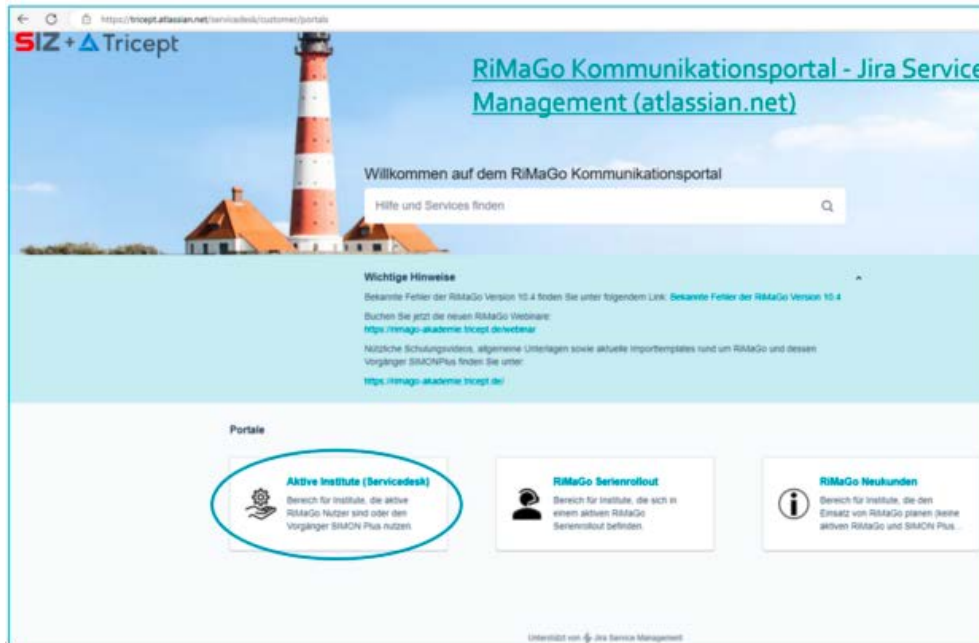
https://tricept.atlassian.net/servicedesk/customer/portals

SIZ + Tricept

RiMaGo Kommunikationsportal - Jira Service Management (atlassian.net)

Willkommen auf dem RiMaGo Kommunikationsportal

Hilfe und Services finden

Wichtige Hinweise

Bekannte Fehler der RiMaGo Version 10.4 finden Sie unter folgendem Link: Bekannte Fehler der RiMaGo Version 10.4

Buchen Sie jetzt die neuen RiMaGo Webinare:
https://rimago-akademie.tricept.de/webinar

Nützliche Schulungsvideos, allgemeine Unterlagen sowie aktuelle Importtemplates rund um RiMaGo und dessen Vorgänger SIMONPlus finden Sie unter:
https://rimago-akademie.tricept.de/

Portale

Aktive Institute (Servicedesk)
Bereich für Institute, die aktive RiMaGo Nutzer sind oder den Vorgänger SIMON Plus nutzen.

RiMaGo Serienrollout
Bereich für Institute, die sich in einem aktiven RiMaGo Serienrollout befinden.

RiMaGo Neukunden
Bereich für Institute, die den Einsatz von RiMaGo planen (keine aktiven RiMaGo und SIMON Plus...

Unterstützt von Jira Service Management